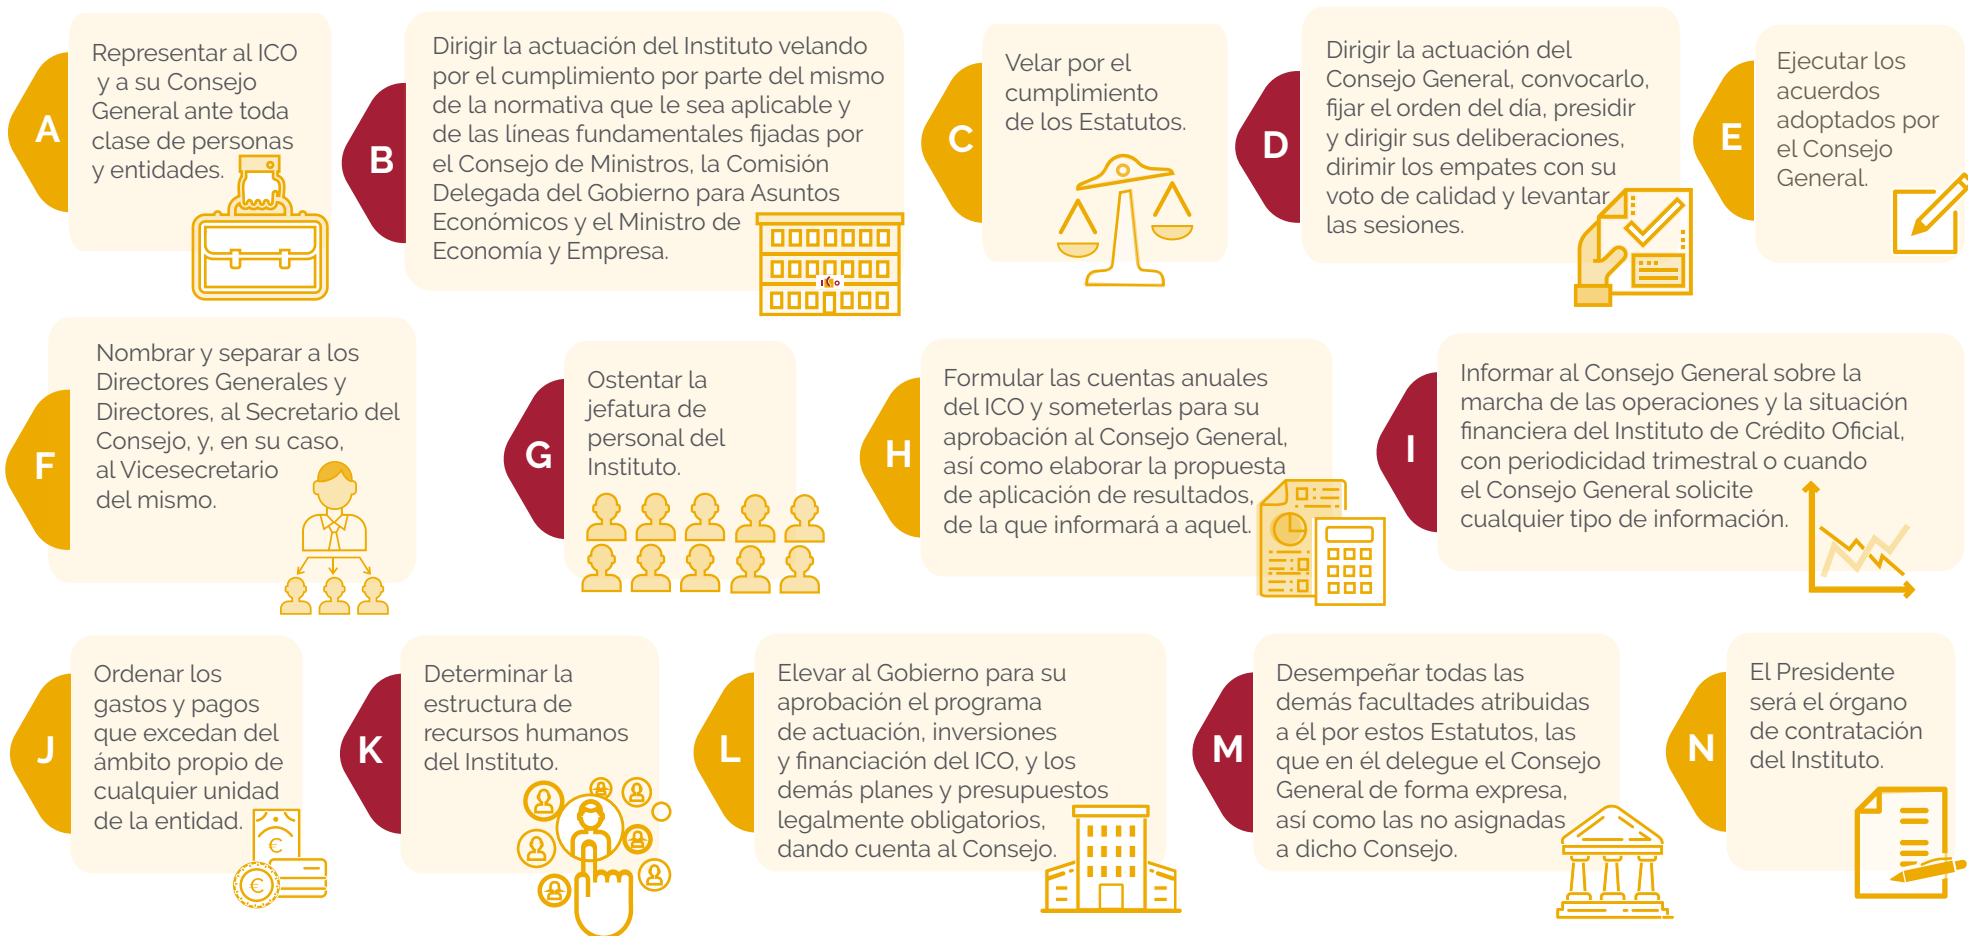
A
Representar al ICO y a su Consejo General ante toda clase de personas y entidades.

B
Dirigir la actuación del Instituto velando por el cumplimiento por parte del mismo de la normativa que le sea aplicable y de las líneas fundamentales fijadas por el Consejo de Ministros, la Comisión Delegada del Gobierno para Asuntos Económicos y el Ministro de Economía y Empresa.

C
Velar por el cumplimiento de los Estatutos.

D
Dirigir la actuación del Consejo General, convocarlo, fijar el orden del día, presidir y dirigir sus deliberaciones, dirimir los empates con su voto de calidad y levantar las sesiones.

E
Ejecutar los acuerdos adoptados por el Consejo General.

F
Nombrar y separar a los Directores Generales y Directores, al Secretario del Consejo, y, en su caso, al Vicesecretario del mismo.

G
Ostentar la jefatura de personal del Instituto.

H
Formular las cuentas anuales del ICO y someterlas para su aprobación al Consejo General, así como elaborar la propuesta de aplicación de resultados, de la que informará a aquel.

I
Informar al Consejo General sobre la marcha de las operaciones y la situación financiera del Instituto de Crédito Oficial, con periodicidad trimestral o cuando el Consejo General solicite cualquier tipo de información.

J
Ordenar los gastos y pagos que excedan del ámbito propio de cualquier unidad de la entidad.

K
Determinar la estructura de recursos humanos del Instituto.

L
Elevar al Gobierno para su aprobación el programa de actuación, inversiones y financiación del ICO, y los demás planes y presupuestos legalmente obligatorios, dando cuenta al Consejo.

M
Desempeñar todas las demás facultades atribuidas a él por estos Estatutos, las que en él delegue el Consejo General de forma expresa, así como las no asignadas a dicho Consejo.

N
El Presidente será el órgano de contratación del Instituto.